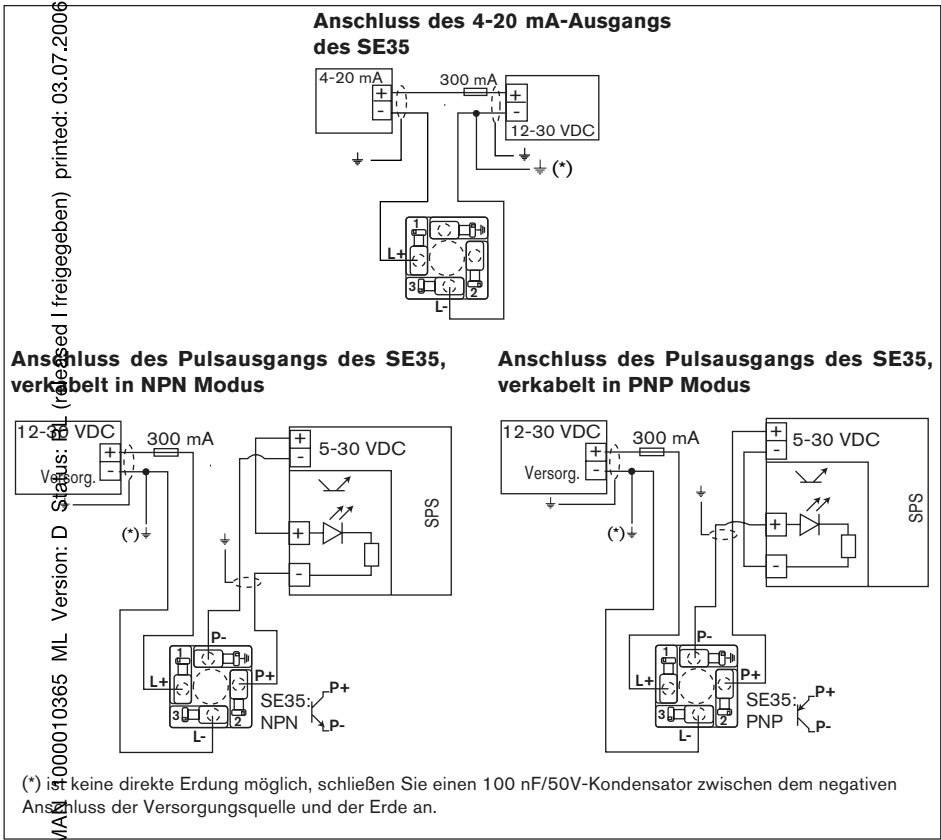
MAN 1000010365 ML Version: D Status: RL (released I freigegeben) printed: 03.07.2006

Anschluss des 4-20 mA-Ausgangs des SE35

4-20 mA
+
-
300 mA
+
-
12-30 VDC
(*)
1
L+
3
2
L-

Anschluss des Pulsausgangs des SE35, verkabelt in NPN Modus

12-30 VDC
300 mA
+
-
Versorg.
(*)
+
-
5-30 VDC
+
-
SPS
P-
1
L+
P+
SE35:
NPN
P+
P-
3
2
L-

Anschluss des Pulsausgangs des SE35, verkabelt in PNP Modus

12-30 VDC
300 mA
+
-
Versorg.
(*)
+
-
5-30 VDC
+
-
SPS
P-
1
L+
P+
SE35:
PNP
P+
P-
3
2
L-

(*) ist keine direkte Erdung möglich, schließen Sie einen 100 nF/50V-Kondensator zwischen dem negativen Anschluss der Versorgungsquelle und der Erde an.